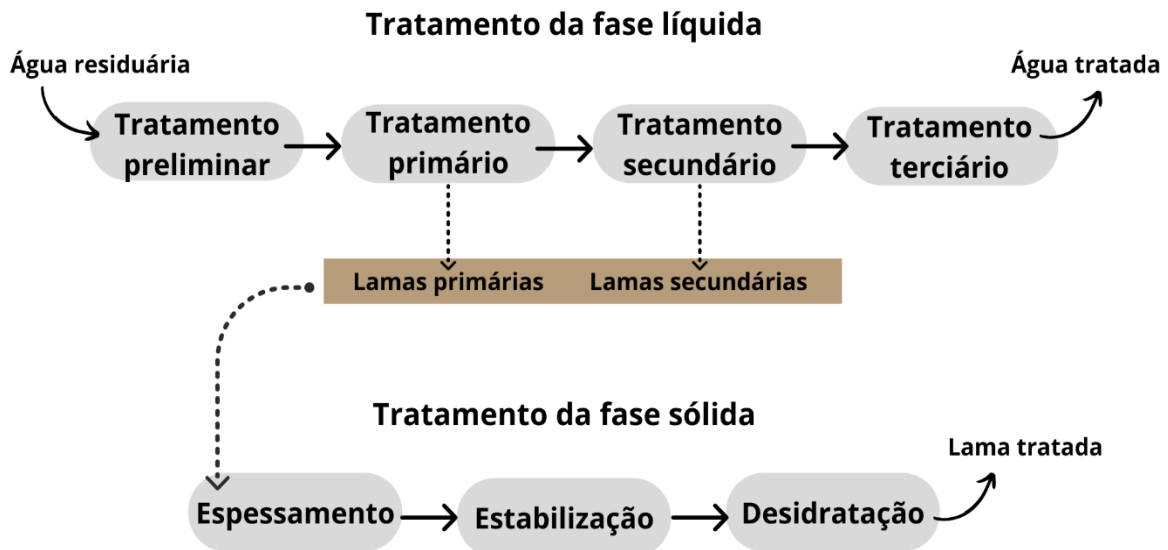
Tratamento da fase líquida

Água residuária

Tratamento preliminar

Tratamento primário

Tratamento secundário

Tratamento terciário

Água tratada

Lamas primárias

Lamas secundárias

Tratamento da fase sólida

Espessamento

Estabilização

Desidratação

Lama tratada